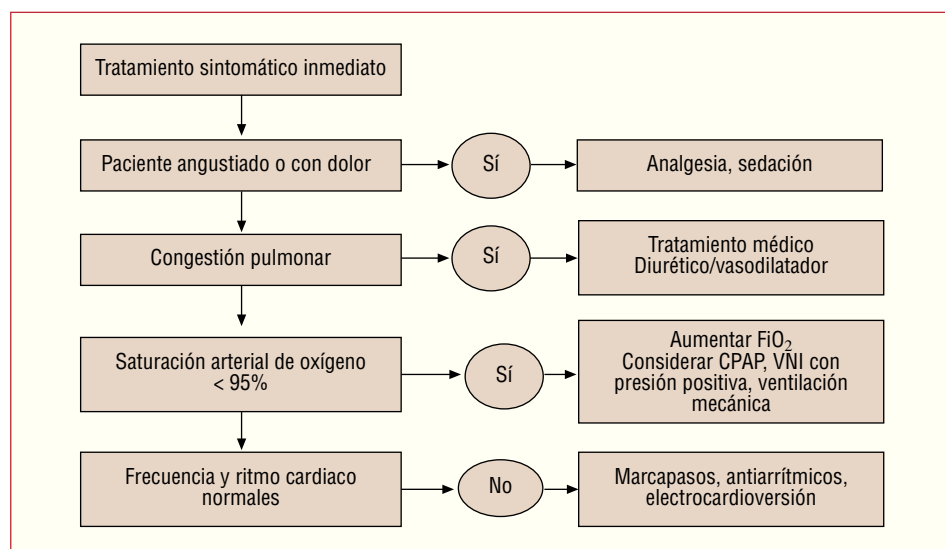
Tratamiento sintomático inmediato

Paciente angustiado o con dolor

Sí

Analgesia, sedación

Congestión pulmonar

Sí

Tratamiento médico
Diurético/vasodilatador

Saturación arterial de oxígeno < 95%

Sí

Aumentar $FiO_2$
Considerar CPAP, VNI con presión positiva, ventilación mecánica

Frecuencia y ritmo cardiaco normales

No

Marcapasos, antiarrítmicos, electrocardioversión